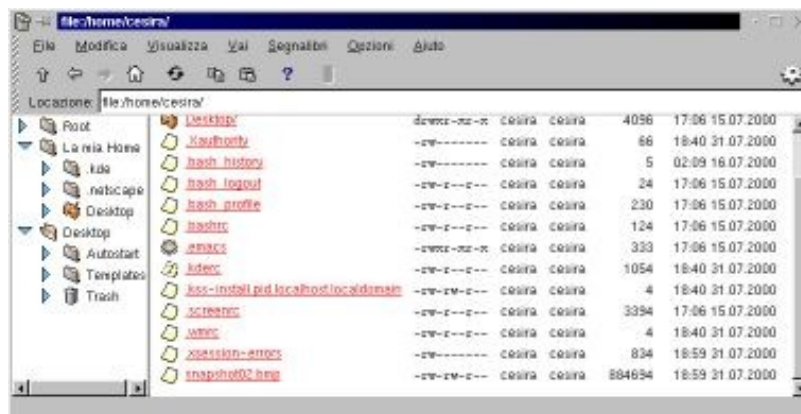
file:/home/cesira/

File Modifica Visualizza Vai Segnalibri Opzioni Aiuto

Locazione: file:/home/cesira/

Root
La mia Home
.kde
.netscape
Desktop
Desktop
Autostart
Templates
Trash

| | | | | | |
|---|---|---|---|---|---|
| Desktop/ | drwxr-xr-x | cesira | cesira | 4096 | 17:06 15.07.2000 |
| .Xauthority | -rw------- | cesira | cesira | 66 | 18:40 31.07.2000 |
| .bash_history | -rw------- | cesira | cesira | 5 | 02:09 16.07.2000 |
| .bash_logout | -rw-r--r-- | cesira | cesira | 24 | 17:06 15.07.2000 |
| .bash_profile | -rw-r--r-- | cesira | cesira | 230 | 17:06 15.07.2000 |
| .bashrc | -rw-r--r-- | cesira | cesira | 124 | 17:06 15.07.2000 |
| .emacs | -rwxr-xr-x | cesira | cesira | 333 | 17:06 15.07.2000 |
| .kderc | -rw-r--r-- | cesira | cesira | 1054 | 18:40 31.07.2000 |
| .kss-install.pid.localhost.localdomain | -rw-rw-r-- | cesira | cesira | 4 | 18:40 31.07.2000 |
| .screenrc | -rw-r--r-- | cesira | cesira | 3394 | 17:06 15.07.2000 |
| .wmrc | -rw-r--r-- | cesira | cesira | 4 | 18:40 31.07.2000 |
| .xsession-errors | -rw------- | cesira | cesira | 834 | 18:59 31.07.2000 |
| snapshot02.bmp | -rw-rw-r-- | cesira | cesira | 884694 | 18:59 31.07.2000 |